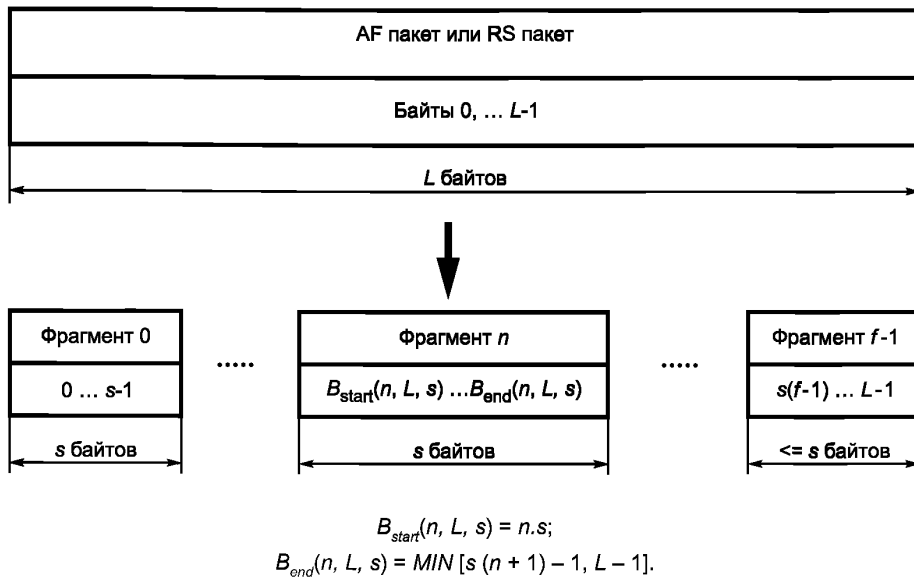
AF пакет или RS пакет

Байты 0, ... $L$-1

$L$ байтов

Фрагмент 0

0 ... $s$-1

$s$ байтов

.....

Фрагмент $n$

$B_{start}(n, L, s) ... B_{end}(n, L, s)$

$s$ байтов

.....

Фрагмент $f$-1

$s(f-1) ... L-1$

<= $s$ байтов

$B_{start}(n, L, s) = n.s;$
$B_{end}(n, L, s) = MIN\,[s\,(n + 1) - 1, L - 1].$